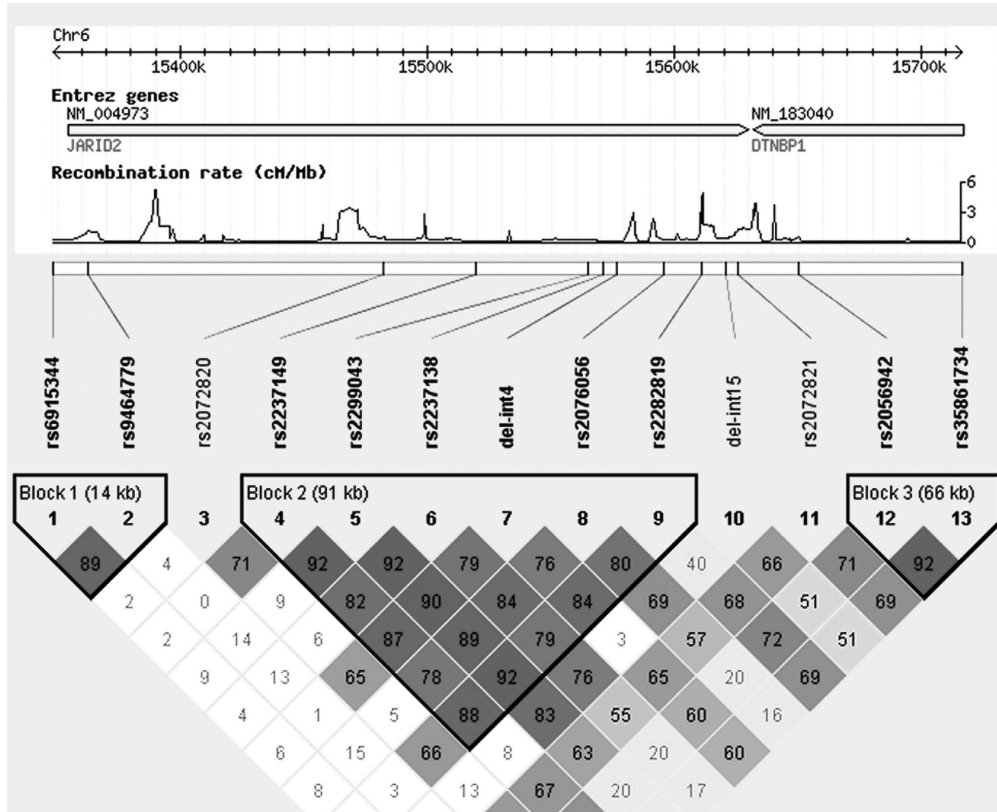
Chr6
15400k 15500k 15600k 15700k
Entrez genes
NM_004973
JARID2
NM_183040
DTNBP1
Recombination rate (cM/Mb)
6
3
0

rs6915344 rs9464779 rs2072820 rs2237149 rs2299043 rs2237138 del-int4 rs2076056 rs2282819 del-int15 rs2072821 rs2056942 rs35861734

Block 1 (14 kb)
1 2 3
Block 2 (91 kb)
4 5 6 7 8 9 10 11
Block 3 (66 kb)
12 13

89 4 71 92 92 79 76 80 40 66 71 92
2 0 9 82 90 84 84 69 68 51 69
2 14 6 87 89 79 3 57 72 51
9 13 65 78 92 76 65 20 69
4 1 5 88 83 55 60 16
6 15 66 8 63 20 60
8 3 13 67 20 17